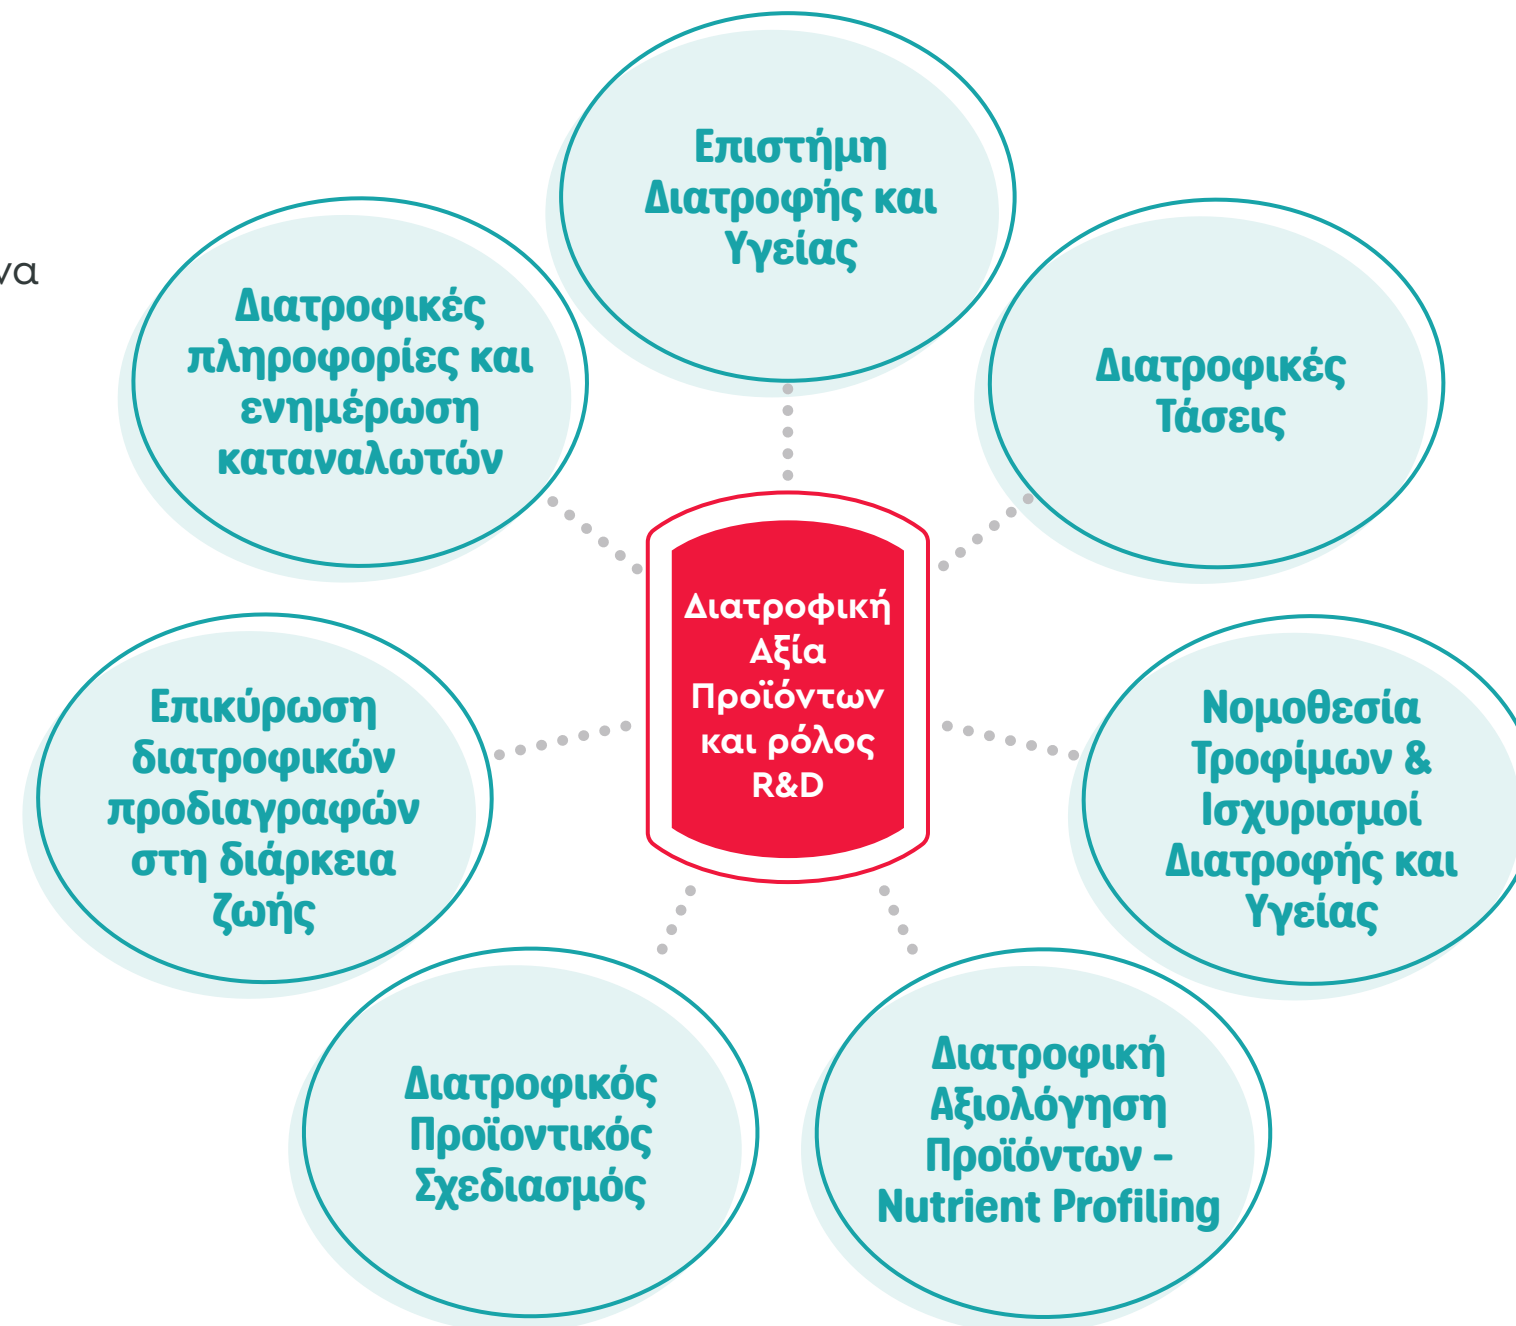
να

Επιστήμη Διατροφής και Υγείας

Διατροφικές πληροφορίες και ενημέρωση καταναλωτών

Διατροφικές Τάσεις

Διατροφική Αξία Προϊόντων και ρόλος R&D

Επικύρωση διατροφικών προδιαγραφών στη διάρκεια ζωής

Νομοθεσία Τροφίμων & Ισχυρισμοί Διατροφής και Υγείας

Διατροφικός Προϊοντικός Σχεδιασμός

Διατροφική Αξιολόγηση Προϊόντων – Nutrient Profiling